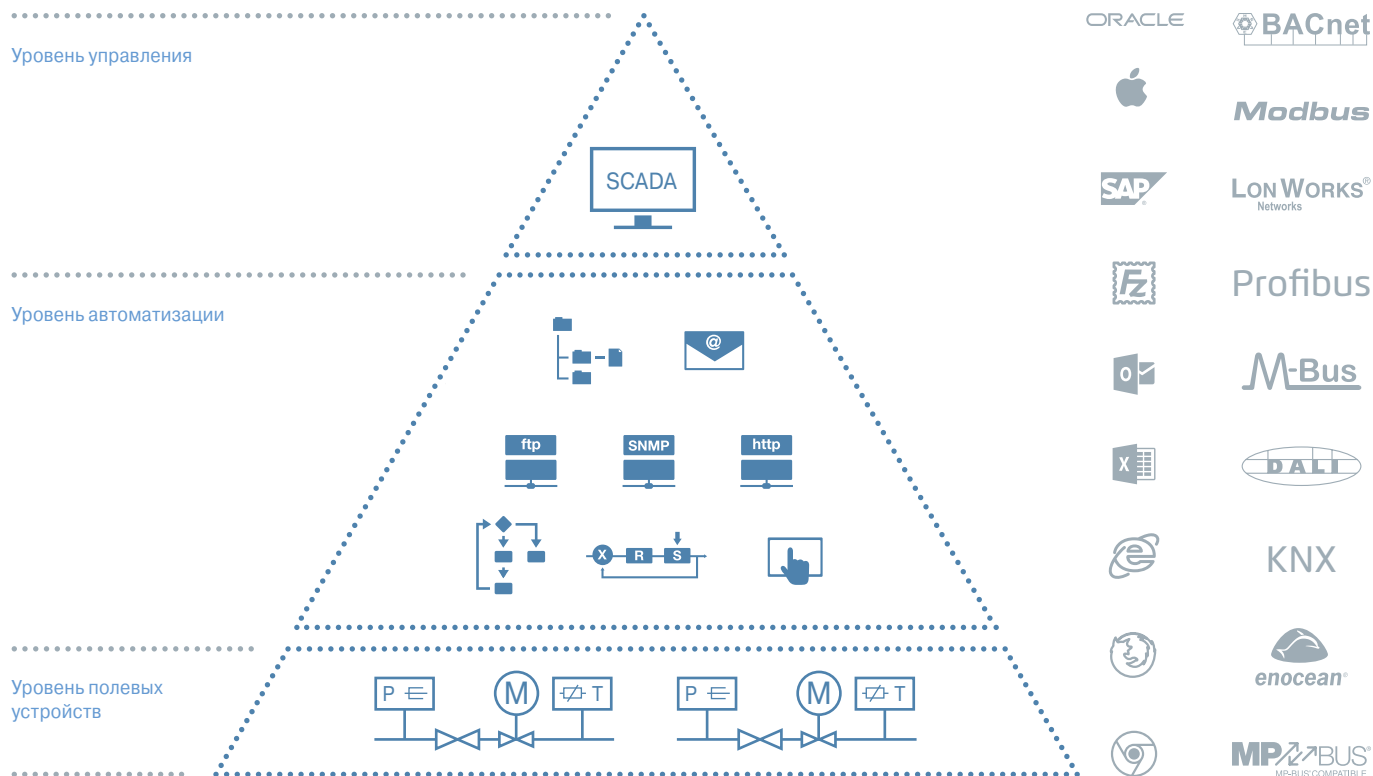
Уровень управления

SCADA

Уровень автоматизации

@

ftp

SNMP

http

X R S

Уровень полевых устройств

P

M

T

P

M

T

ORACLE

BACnet

Modbus

SAP

LONWORKS®
Networks

Profibus

M-Bus

DALI

KNX

enocean®

MP BUS®
MP-BUS®COMPATIBLE